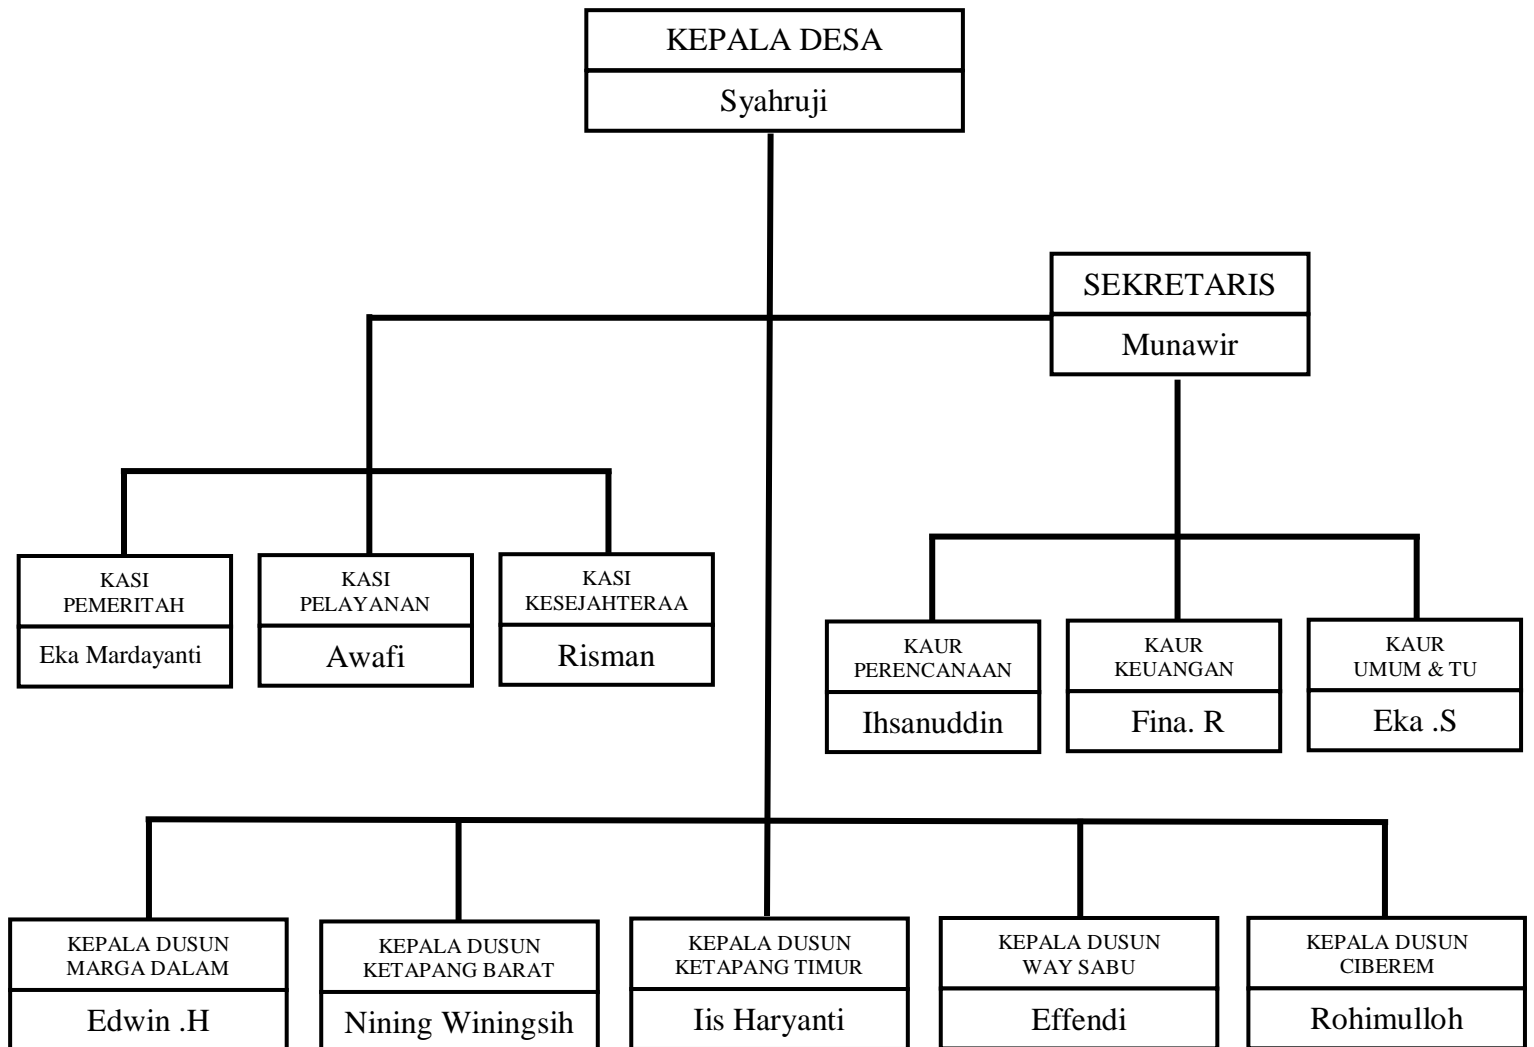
KEPALA DESA
Syahruji

SEKRETARIS
Munawir

KASI PEMERITAH
Eka Mardayanti

KASI PELAYANAN
Awafi

KASI KESEJAHTERAA
Risman

KAUR PERENCANAAN
Ihsanuddin

KAUR KEUANGAN
Fina. R

KAUR UMUM & TU
Eka .S

KEPALA DUSUN MARGA DALAM
Edwin .H

KEPALA DUSUN KETAPANG BARAT
Nining Winingsih

KEPALA DUSUN KETAPANG TIMUR
Iis Haryanti

KEPALA DUSUN WAY SABU
Effendi

KEPALA DUSUN CIBEREM
Rohimulloh